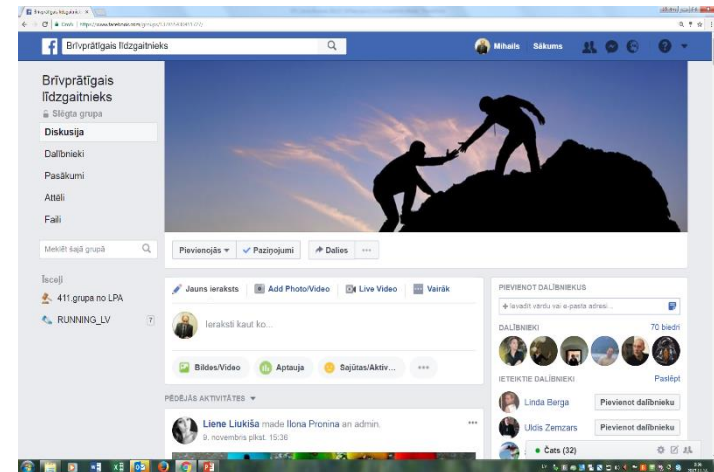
Brīvprātīgais līdzgaitnieks ×
Droši | https://www.facebook.com/groups/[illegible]

Brīvprātīgais līdzgaitnieks

Mihails Sākums

Brīvprātīgais līdzgaitnieks
Slēgta grupa
Diskusija
Dalībnieki
Pasākumi
Attēli
Faili

Meklēt šajā grupā

Īsceļi
411.grupa no LPA
RUNNING_LV 7

Pievienojās ▾ ✓ Paziņojumi ↗ Dalies ···

Jauns ieraksts Add Photo/Video Live Video Vairāk

Ieraksti kaut ko...

Bildes/Video Aptauja Sajūtas/Aktiv... ···

PĒDĒJĀS AKTIVITĀTES ▾

Liene Liukiša made Ilona Pronina an admin.
9. novembris plkst. 15:36

PIEVIENOT DALĪBNIEKUS
+ Ievadīt vārdu vai e-pasta adresi...

DALĪBNIEKI 70 biedri

IETEIKTIE DALĪBNIEKI Paslēpt
Linda Berga Pievienot dalībnieku
Uldis Zemzars Pievienot dalībnieku

Čats (32)